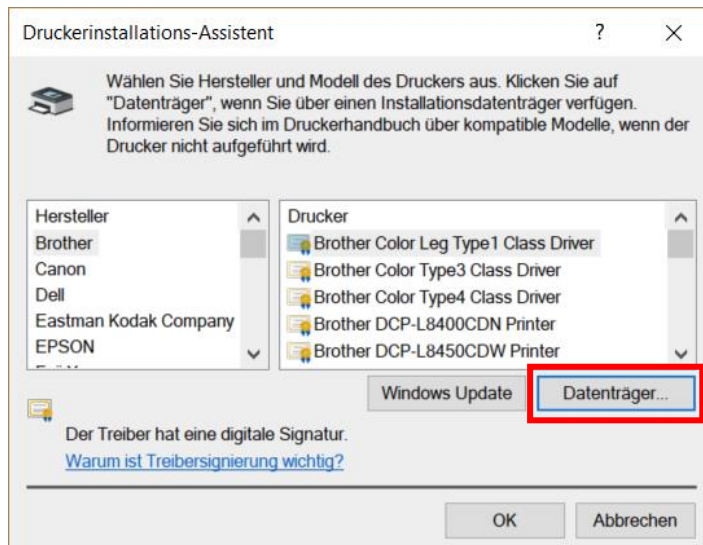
Druckerinstallations-Assistent

?

Wählen Sie Hersteller und Modell des Druckers aus. Klicken Sie auf "Datenträger", wenn Sie über einen Installationsdatenträger verfügen. Informieren Sie sich im Druckerhandbuch über kompatible Modelle, wenn der Drucker nicht aufgeführt wird.

Hersteller
Brother
Canon
Dell
Eastman Kodak Company
EPSON
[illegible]

Drucker
Brother Color Leg Type1 Class Driver
Brother Color Type3 Class Driver
Brother Color Type4 Class Driver
Brother DCP-L8400CDN Printer
Brother DCP-L8450CDW Printer

Windows Update
Datenträger...

Der Treiber hat eine digitale Signatur.
Warum ist Treibersignierung wichtig?

OK
Abbrechen